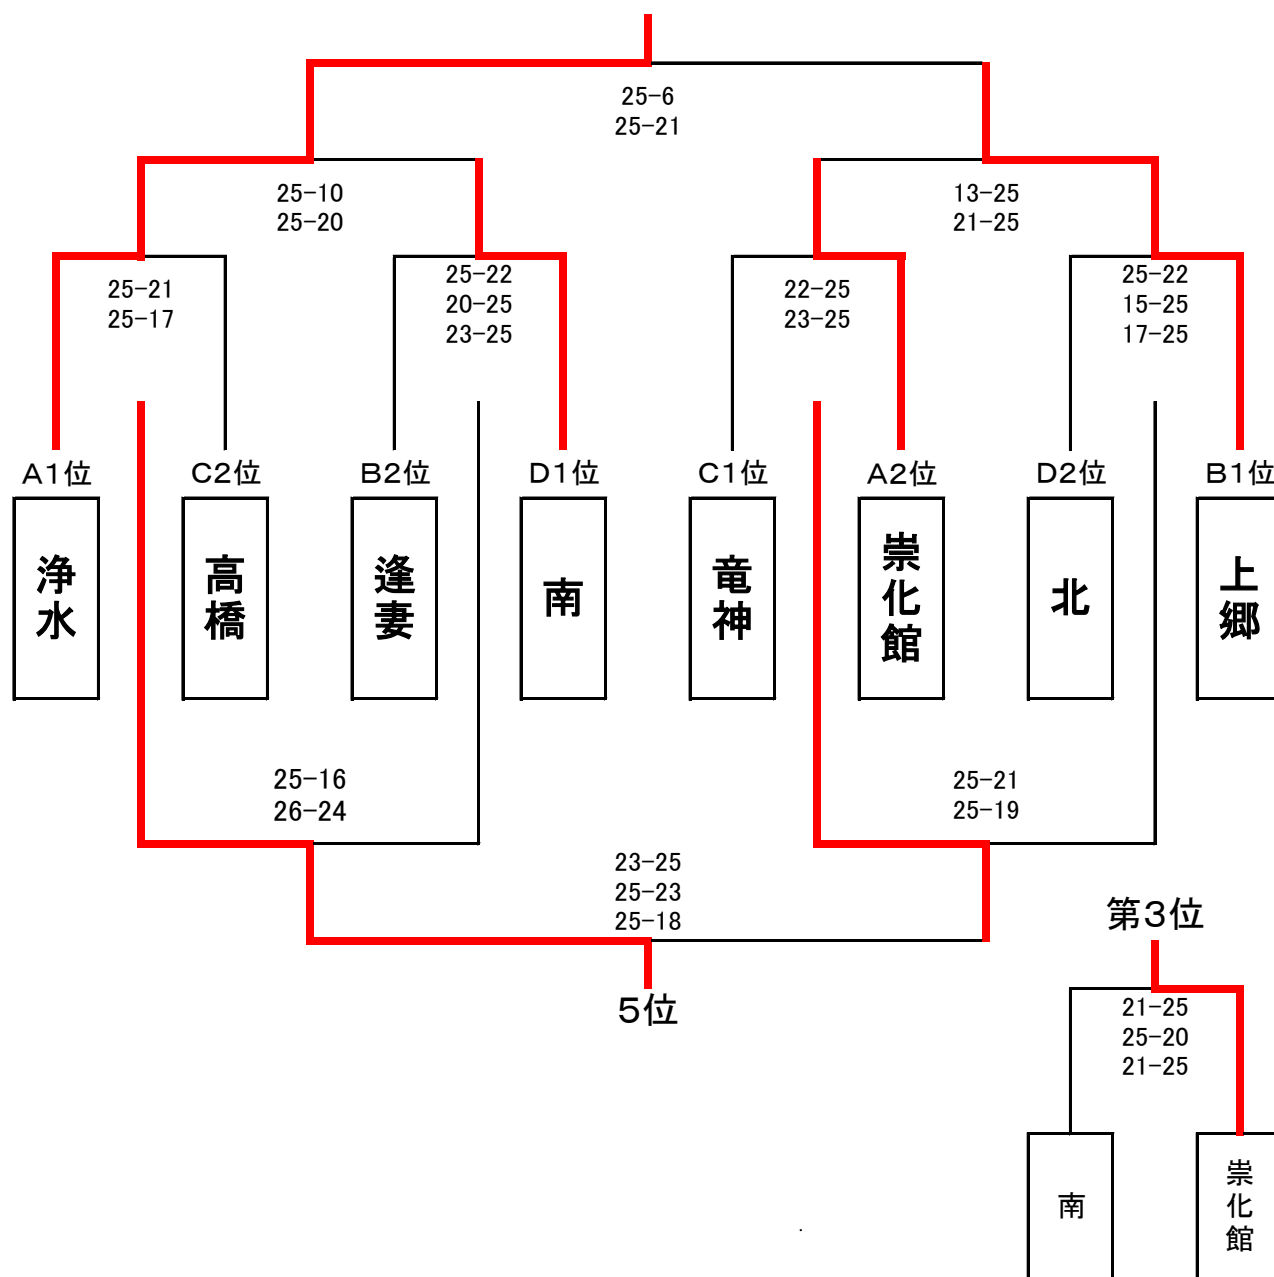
25-6
25-21

25-10
25-20

13-25
21-25

25-21
25-17

25-22
20-25
23-25

22-25
23-25

25-22
15-25
17-25

A1位
浄水

C2位
高橋

B2位
逢妻

D1位
南

C1位
竜神

A2位
崇化館

D2位
北

B1位
上郷

25-16
26-24

25-21
25-19

23-25
25-23
25-18

5位

第3位

21-25
25-20
21-25

南

崇化館